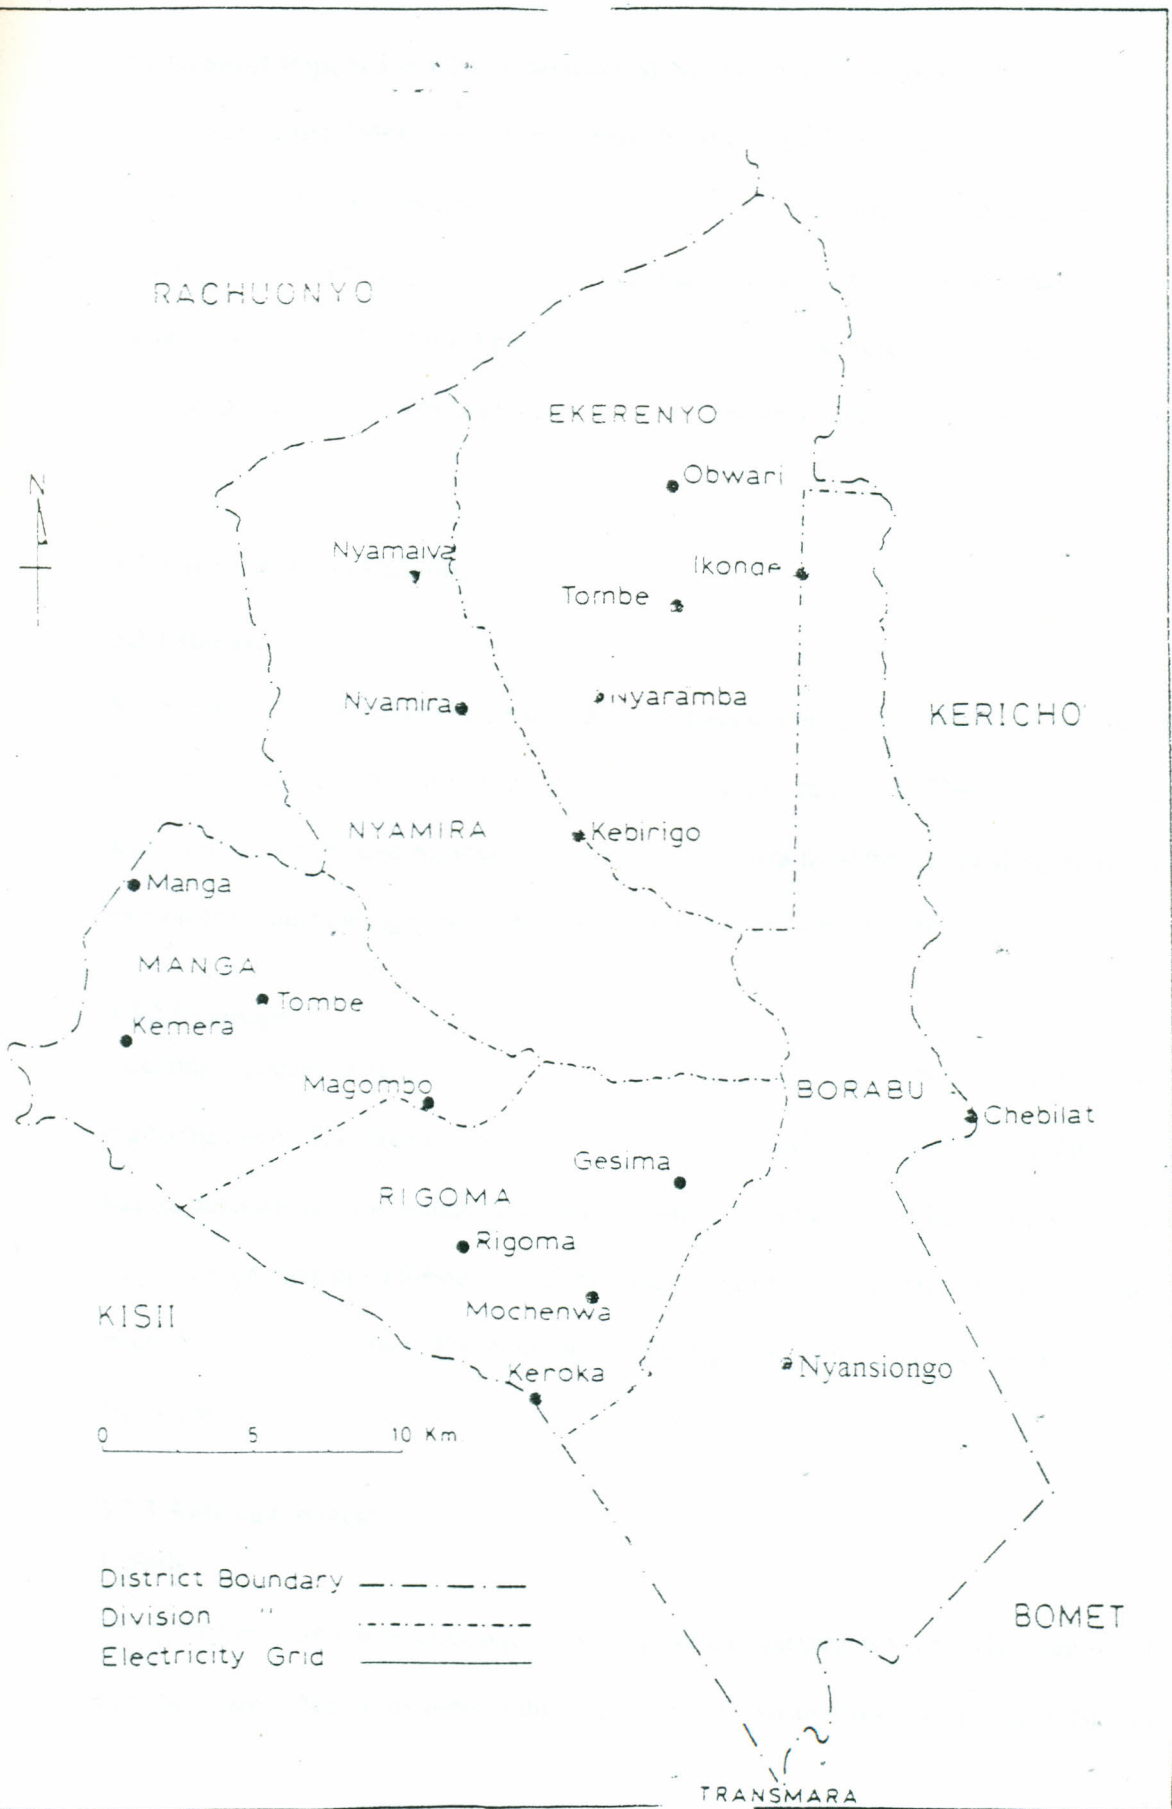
RACHUONYO

EKERENYO

Obwari

N

Nyamaiva

Ikonge

Tombe

Nyamira

Nyaramba

KERICHO

NYAMIRA

Kebirigo

Manga

MANGA

Tombe

Kemera

Magombo

BORABU

Chebilat

Gesima

RIGOMA

Rigoma

KISII

Mochenwa

Keroka

Nyansiongo

0 5 10 Km

District Boundary

Division ''

Electricity Grid

BOMET

TRANSMARA